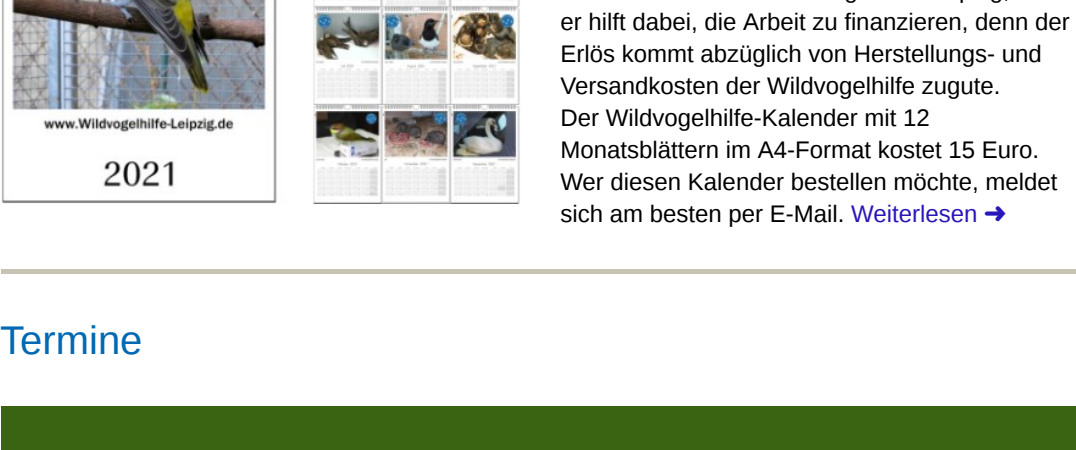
www.Wildvogelhilfe-Leipzig.de

2021

er hilft dabei, die Arbeit zu finanzieren, denn der Erlös kommt abzüglich von Herstellungs- und Versandkosten der Wildvogelhilfe zugute.
Der Wildvogelhilfe-Kalender mit 12 Monatsblättern im A4-Format kostet 15 Euro. Wer diesen Kalender bestellen möchte, meldet sich am besten per E-Mail. Weiterlesen ➜

Termine